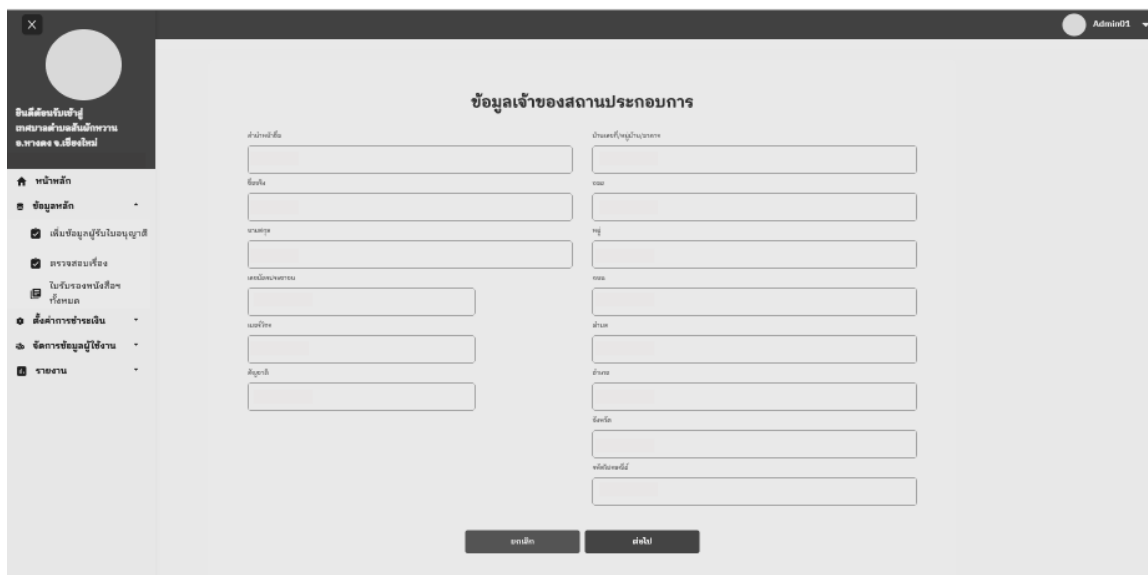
Admin01

ยินดีต้อนรับเข้าสู่ เทศบาลตำบลสันผักหวาน อ.หางดง จ.เชียงใหม่

หน้าหลัก
ข้อมูลหลัก
เพิ่มข้อมูลผู้รับใบอนุญาติ
ตรวจสอบเรื่อง
ใบรับรองหนังสือฯ ทั้งหมด
ตั้งค่าการชำระเงิน
จัดการข้อมูลผู้ใช้งาน
รายงาน

ข้อมูลเจ้าของสถานประกอบการ

คำนำหน้าชื่อ
ชื่อจริง
นามสกุล
เลขบัตรประชาชน
เบอร์โทร
สัญชาติ

บ้านเลขที่/หมู่บ้าน/อาคาร
ซอย
หมู่
ถนน
ตำบล
อำเภอ
จังหวัด
รหัสไปรษณีย์

ยกเลิก
ต่อไป